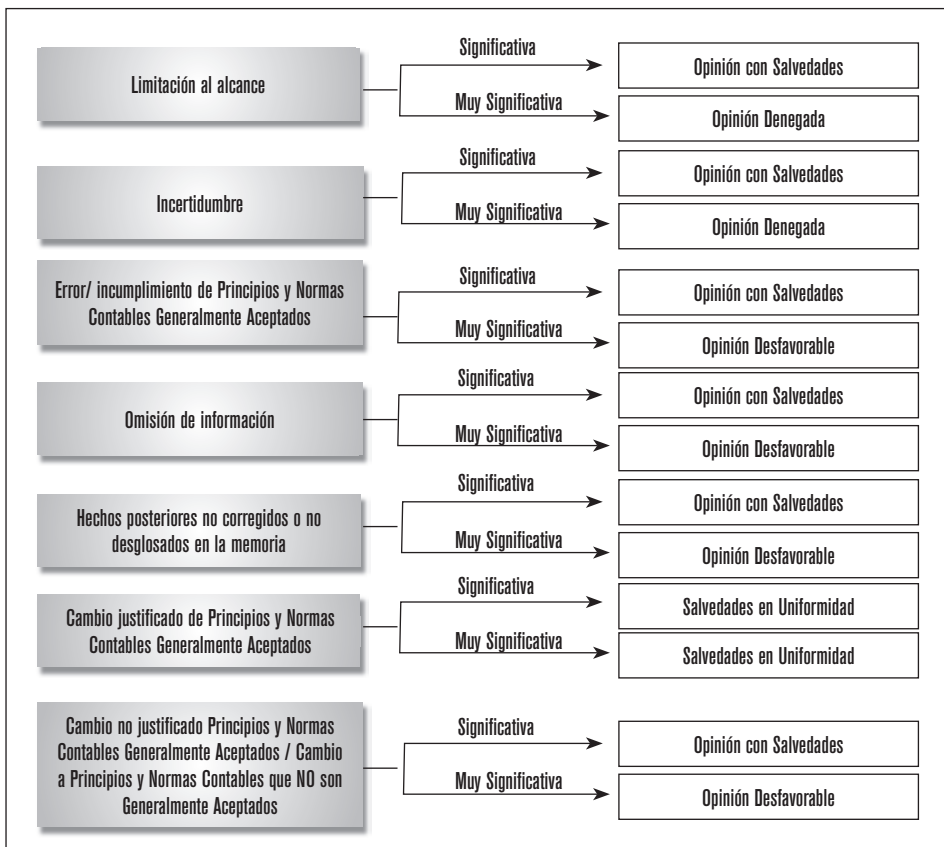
Limitación al alcance
Significativa
Opinión con Salvedades
Muy Significativa
Opinión Denegada

Incertidumbre
Significativa
Opinión con Salvedades
Muy Significativa
Opinión Denegada

Error/ incumplimiento de Principios y Normas Contables Generalmente Aceptados
Significativa
Opinión con Salvedades
Muy Significativa
Opinión Desfavorable

Omisión de información
Significativa
Opinión con Salvedades
Muy Significativa
Opinión Desfavorable

Hechos posteriores no corregidos o no desglosados en la memoria
Significativa
Opinión con Salvedades
Muy Significativa
Opinión Desfavorable

Cambio justificado de Principios y Normas Contables Generalmente Aceptados
Significativa
Salvedades en Uniformidad
Muy Significativa
Salvedades en Uniformidad

Cambio no justificado Principios y Normas Contables Generalmente Aceptados / Cambio a Principios y Normas Contables que NO son Generalmente Aceptados
Significativa
Opinión con Salvedades
Muy Significativa
Opinión Desfavorable